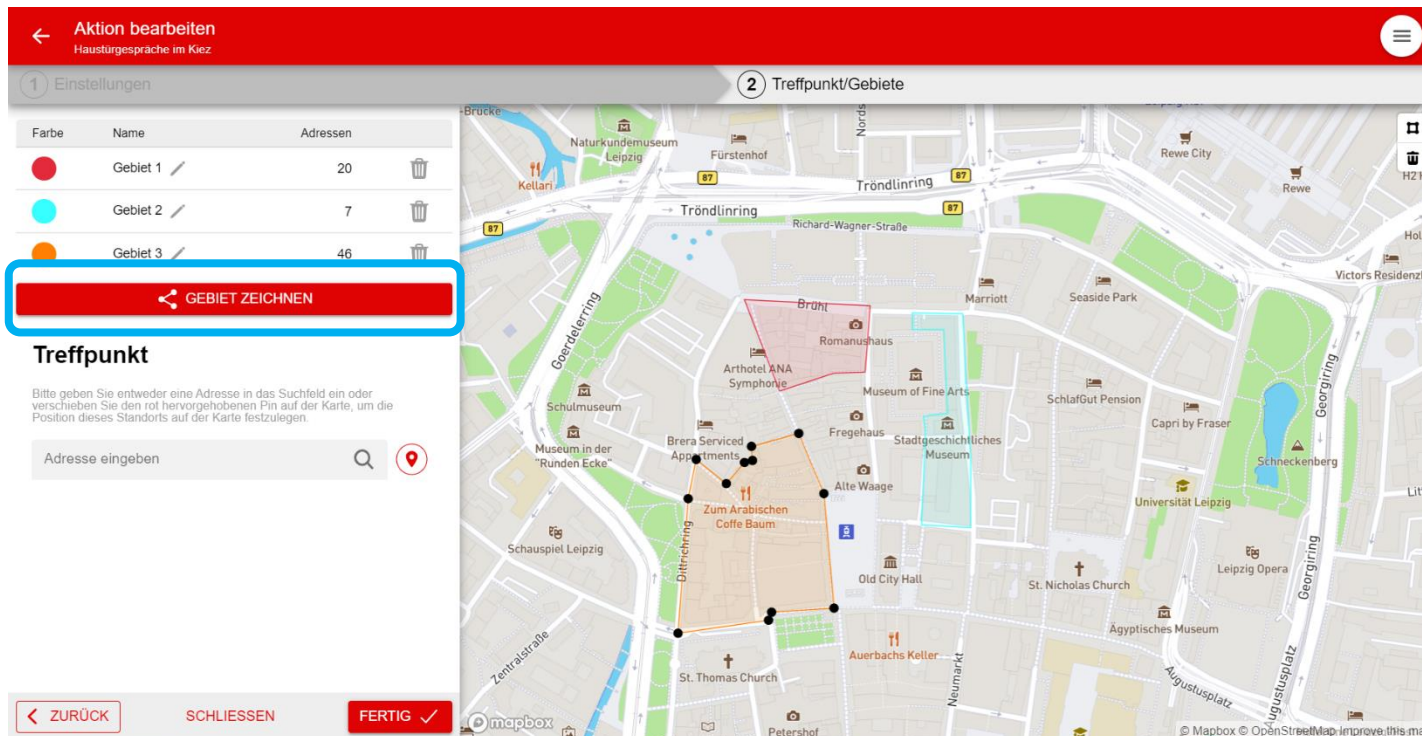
Aktion bearbeiten
Haustürgespräche im Kiez

1 Einstellungen
2 Treffpunkt/Gebiete

| Farbe | Name | Adressen |
|---|---|---|
| | Gebiet 1 | 20 |
| | Gebiet 2 | 7 |
| | Gebiet 3 | 46 |

GEBIET ZEICHNEN

Treffpunkt

Bitte geben Sie entweder eine Adresse in das Suchfeld ein oder verschieben Sie den rot hervorgehobenen Pin auf der Karte, um die Position dieses Standorts auf der Karte festzulegen.

Adresse eingeben

ZURÜCK
SCHLIESSEN
FERTIG

Brücke
Naturkundemuseum Leipzig
Fürstenhof
Kellari
87
Tröndlinring
87
Tröndlinring
Richard-Wagner-Straße
87
87
Rewe City
Rewe
H2
Hol
Victors Residenz
Marriott
Seaside Park
Goerdelerring
Brühl
Romanushaus
Arthotel ANA Symphonie
Museum of Fine Arts
SchlafGut Pension
Capri by Fraser
Georgiring
Schulmuseum
Fregehaus
Stadtgeschichtliches Museum
Museum in der "Runden Ecke"
Brera Serviced Appartments
Schneckenberg
Alte Waage
Universität Leipzig
Lit
Zum Arabischen Coffe Baum
Dittrichring
Schauspiel Leipzig
Old City Hall
St. Nicholas Church
Leipzig Opera
Georgiring
Ägyptisches Museum
Zentralstraße
Auerbachs Keller
Neumarkt
St. Thomas Church
Augustusplatz
Augustusplatz
mapbox
Petershof
© Mapbox © OpenStreetMap Improve this ma